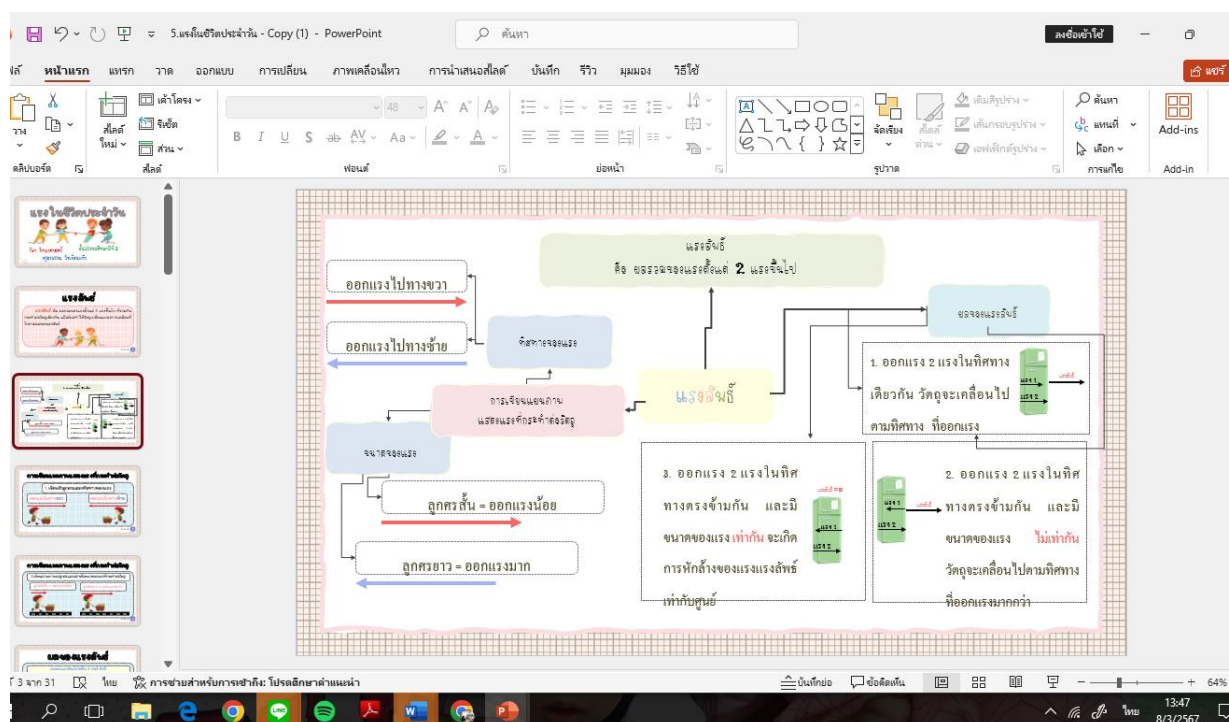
5.แรงในชีวิตประจำวัน - Copy (1) - PowerPoint

ค้นหา

ลงชื่อเข้าใช้

ไฟล์ หน้าแรก แทรก วาด ออกแบบ การเปลี่ยน ภาพเคลื่อนไหว การนำเสนอสไลด์ บันทึก รีวิว มุมมอง วิธีใช้

แชร์

วาง คลิปบอร์ด สไลด์ใหม่ เค้าโครง รีเซ็ต ส่วน สไลด์ ฟอนต์ ย่อหน้า จัดเรียง สไตล์ด่วน เติมสีรูปร่าง เส้นกรอบรูปร่าง เอฟเฟ็กต์รูปร่าง รูปวาด ค้นหา แทนที่ เลือก การแก้ไข Add-ins Add-in

แรงในชีวิตประจำวัน

แรงลัพธ์

แรงลัพธ์
คือ ผลรวมของแรงตั้งแต่ 2 แรงขึ้นไป

ออกแรงไปทางขวา

ออกแรงไปทางซ้าย

ทิศทางของแรง

ขนาดของแรงลัพธ์

การเขียนแผนภาพ
แสดงแรงที่กระทำต่อวัตถุ

แรงลัพธ์

1. ออกแรง 2 แรงในทิศทางเดียวกัน วัตถุจะเคลื่อนไปตามทิศทาง ที่ออกแรง

ขนาดของแรง

ลูกศรสั้น = ออกแรงน้อย

ลูกศรยาว = ออกแรงมาก

3. ออกแรง 2 แรงในทิศทางตรงข้ามกัน และมีขนาดของแรง เท่ากัน จะเกิดการหักล้างของแรงแรงลัพธ์เท่ากับศูนย์

2. ออกแรง 2 แรงในทิศทางตรงข้ามกัน และมีขนาดของแรง ไม่เท่ากัน วัตถุจะเคลื่อนไปตามทิศทางที่ออกแรงมากกว่า

แรง 1 แรง 2

สไลด์ 3 จาก 31 ไทย การช่วยสำหรับการเข้าถึง: โปรดอ็กษาคำแนะนำ บันทึกย่อ ข้อคิดเห็น 64%

13:47 8/3/2567 ไทย